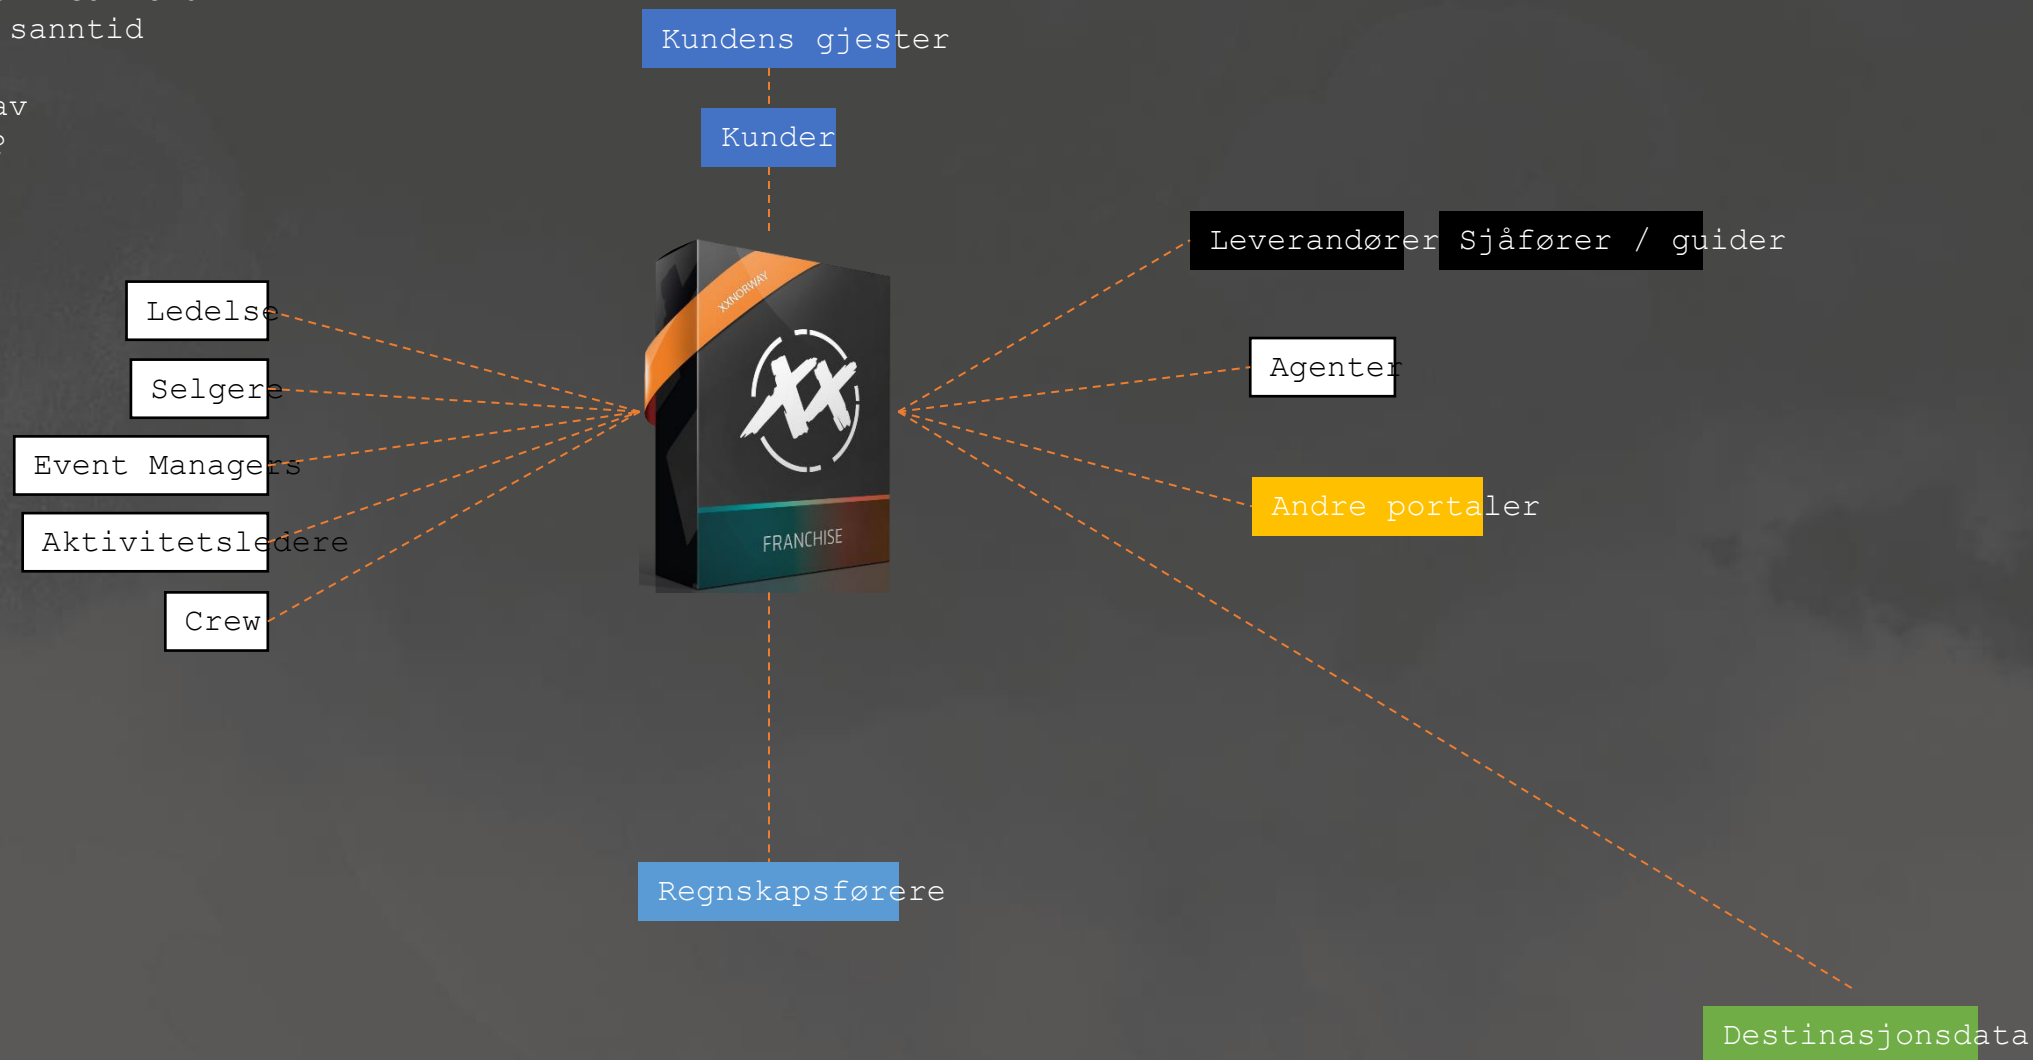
sanntid

av

Kundens gjester

Kunder

Ledelse

Selgere

Event Managers

Aktivitetsledere

Crew

XXNORWAY

FRANCHISE

Leverandører

Sjåfører / guider

Agenter

Andre portaler

Regnskapsførere

Destinasjonsdata